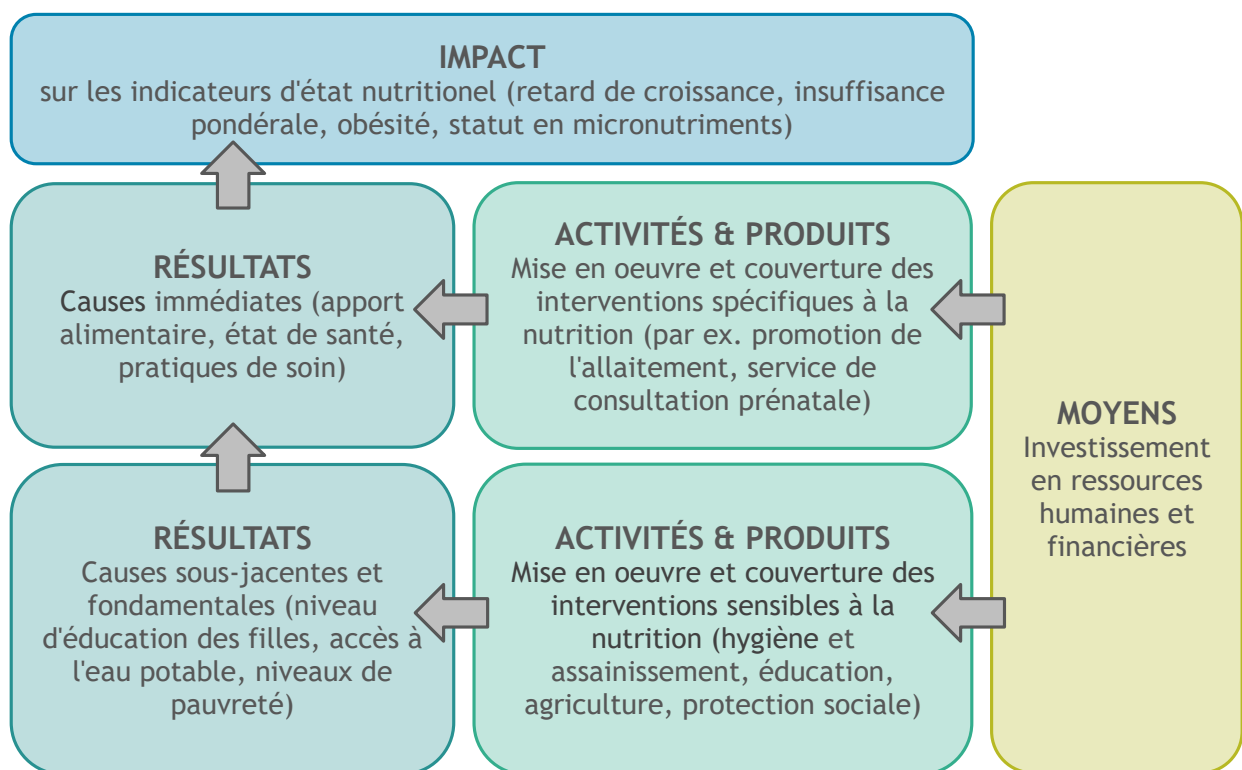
IMPACT
sur les indicateurs d'état nutritionel (retard de croissance, insuffisance pondérale, obésité, statut en micronutriments)

RÉSULTATS
Causes immédiates (apport alimentaire, état de santé, pratiques de soin)

ACTIVITÉS & PRODUITS
Mise en oeuvre et couverture des interventions spécifiques à la nutrition (par ex. promotion de l'allaitement, service de consultation prénatale)

MOYENS
Investissement en ressources humaines et financières

RÉSULTATS
Causes sous-jacentes et fondamentales (niveau d'éducation des filles, accès à l'eau potable, niveaux de pauvreté)

ACTIVITÉS & PRODUITS
Mise en oeuvre et couverture des interventions sensibles à la nutrition (hygiène et assainissement, éducation, agriculture, protection sociale)